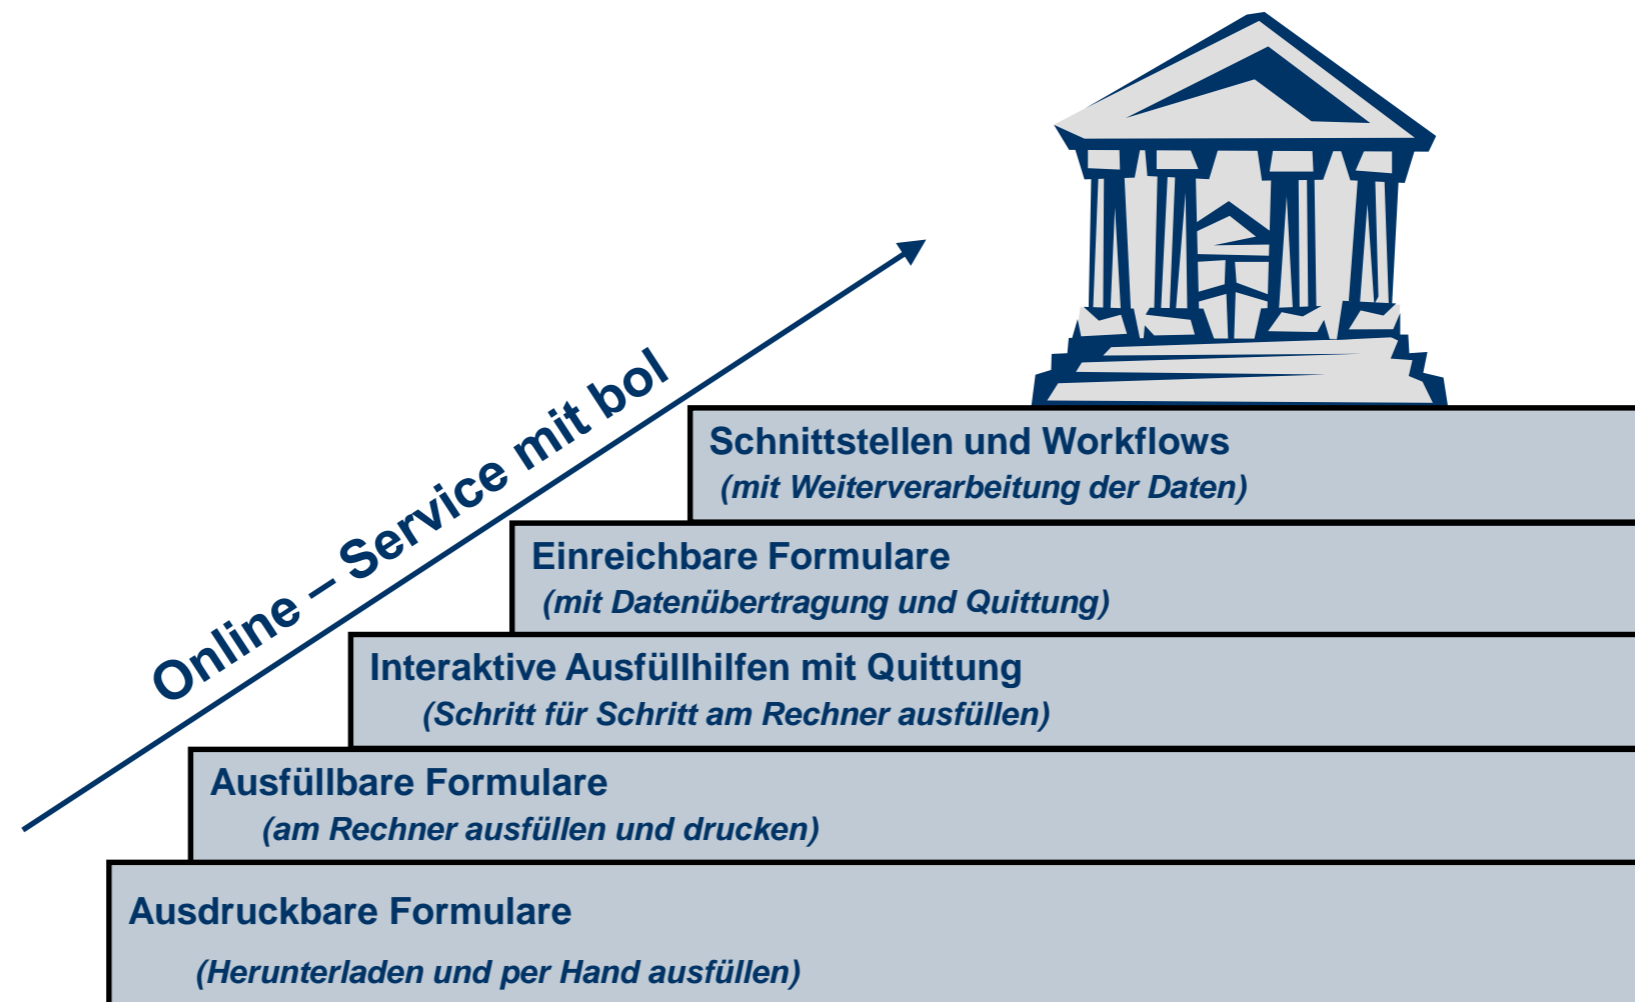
Online – Service mit bol

Schnittstellen und Workflows
(mit Weiterverarbeitung der Daten)

Einreichbare Formulare
(mit Datenübertragung und Quittung)

Interaktive Ausfüllhilfen mit Quittung
(Schritt für Schritt am Rechner ausfüllen)

Ausfüllbare Formulare
(am Rechner ausfüllen und drucken)

Ausdruckbare Formulare
(Herunterladen und per Hand ausfüllen)